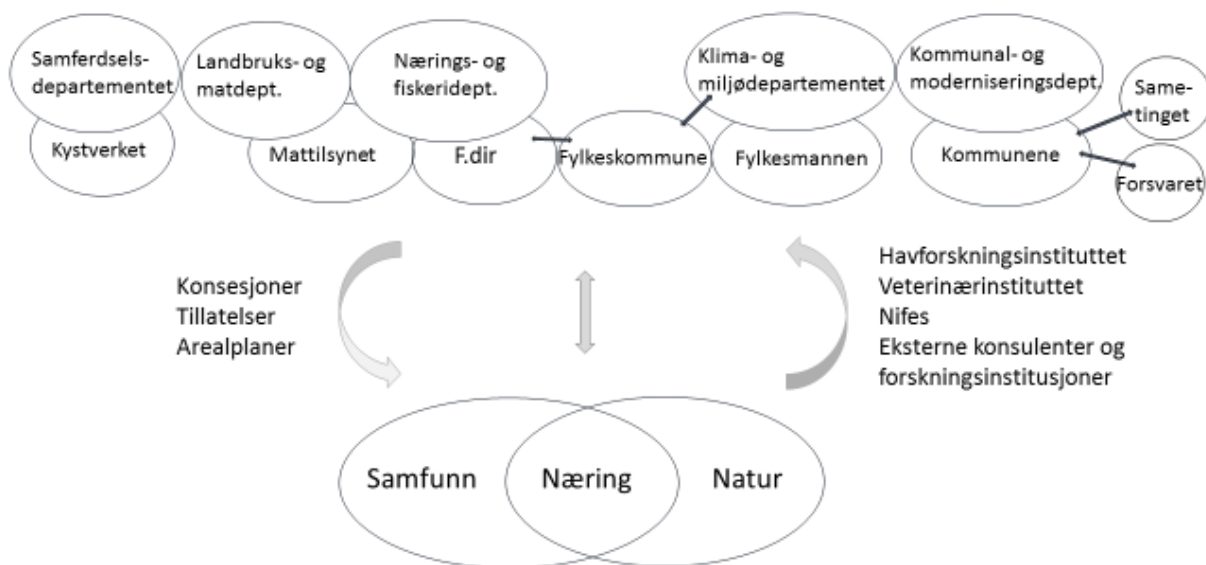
Samferdselsdepartementet

Kystverket

Landbruks- og matdept.

Nærings- og fiskeridept.

Mattilsynet

F.dir

Klima- og miljødepartementet

Fylkeskommune

Fylkesmannen

Kommunal- og moderniseringsdept.

Kommunene

Sametinget

Forsvaret

Konsesjoner
Tillatelser
Arealplaner

Havforskningsinstituttet
Veterinærinstituttet
Nifes
Eksterne konsulenter og forskningsinstitusjoner

Samfunn

Næring

Natur